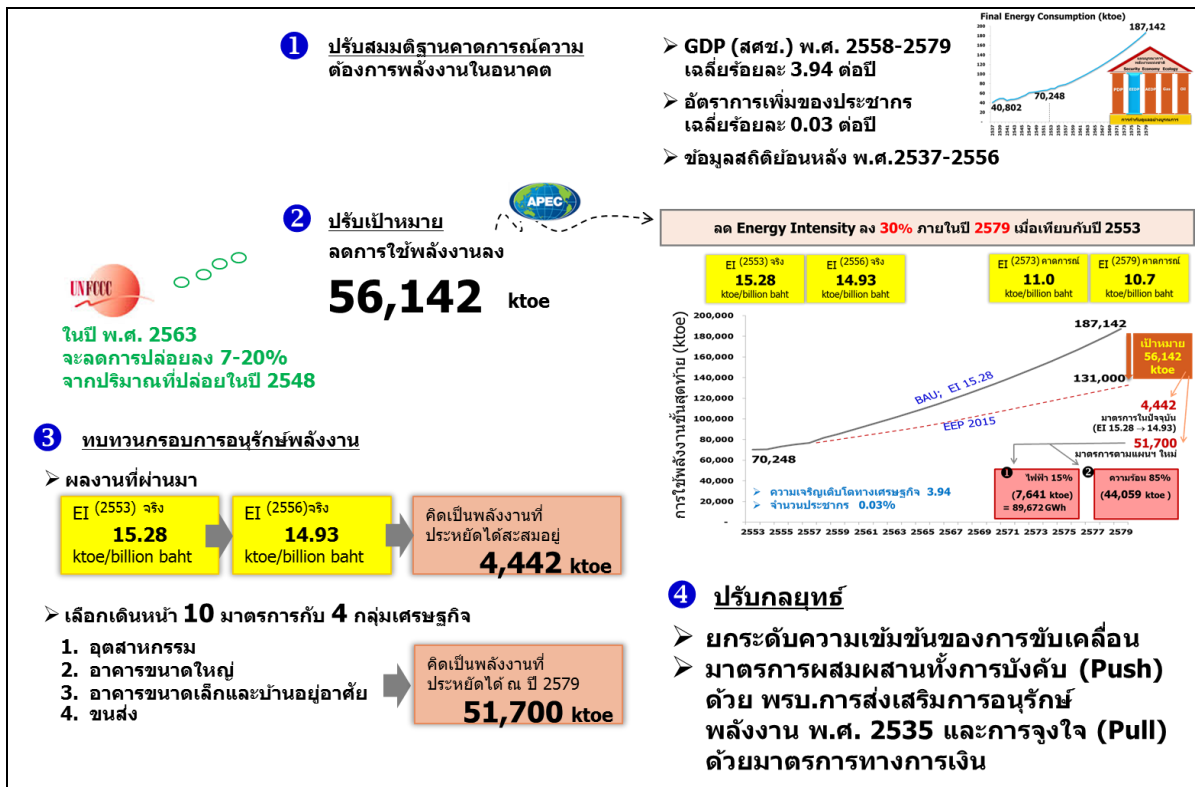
❶ ปรับสมมติฐานคาดการณ์ความต้องการพลังงานในอนาคต

➢ GDP (สศช.) พ.ศ. 2558-2579 เฉลี่ยร้อยละ 3.94 ต่อปี

➢ อัตราการเพิ่มของประชากร เฉลี่ยร้อยละ 0.03 ต่อปี

➢ ข้อมูลสถิติย้อนหลัง พ.ศ.2537-2556

Final Energy Consumption (ktoe)

187,142

70,248

40,802

PDP EEDP AEDP Gas Oil

❷ ปรับเป้าหมาย
ลดการใช้พลังงานลง
56,142 ktoe

APEC

UNFCCC

ในปี พ.ศ. 2563
จะลดการปล่อยลง 7-20%
จากปริมาณที่ปล่อยในปี 2548

ลด Energy Intensity ลง 30% ภายในปี 2579 เมื่อเทียบกับปี 2553

| EI (2553) จริง 15.28 ktoe/billion baht | EI (2556) จริง 14.93 ktoe/billion baht | EI (2573) คาดการณ์ 11.0 ktoe/billion baht | EI (2579) คาดการณ์ 10.7 ktoe/billion baht |
|---|---|---|---|

การใช้พลังงานขั้นสุดท้าย (ktoe)

200,000
180,000
160,000
140,000
120,000
100,000
80,000
60,000
40,000
20,000
-

187,142

เป้าหมาย 56,142 ktoe

131,000

BAU; EI 15.28

EEP 2015

4,442
มาตรการในปัจจุบัน (EI 15.28 → 14.93)

51,700
มาตรการตามแผนฯ ใหม่

70,248

➢ ความเจริญเติบโตทางเศรษฐกิจ 3.94
➢ จำนวนประชากร 0.03%

❶ ไฟฟ้า 15% (7,641 ktoe) = 89,672 GWh

❷ ความร้อน 85% (44,059 ktoe)

2553 2555 2557 2559 2561 2563 2565 2567 2569 2571 2573 2575 2577 2579

❸ ทบทวนกรอบการอนุรักษ์พลังงาน

➢ ผลงานที่ผ่านมา

EI (2553) จริง 15.28 ktoe/billion baht

EI (2556)จริง 14.93 ktoe/billion baht

คิดเป็นพลังงานที่ประหยัดได้สะสมอยู่ 4,442 ktoe

➢ เลือกเดินหน้า 10 มาตรการกับ 4 กลุ่มเศรษฐกิจ

1. อุตสาหกรรม
2. อาคารขนาดใหญ่
3. อาคารขนาดเล็กและบ้านอยู่อาศัย
4. ขนส่ง

คิดเป็นพลังงานที่ประหยัดได้ ณ ปี 2579
51,700 ktoe

❹ ปรับกลยุทธ์

➢ ยกระดับความเข้มข้นของการขับเคลื่อน

➢ มาตรการผสมผสานทั้งการบังคับ (Push) ด้วย พรบ.การส่งเสริมการอนุรักษ์พลังงาน พ.ศ. 2535 และการจูงใจ (Pull) ด้วยมาตรการทางการเงิน